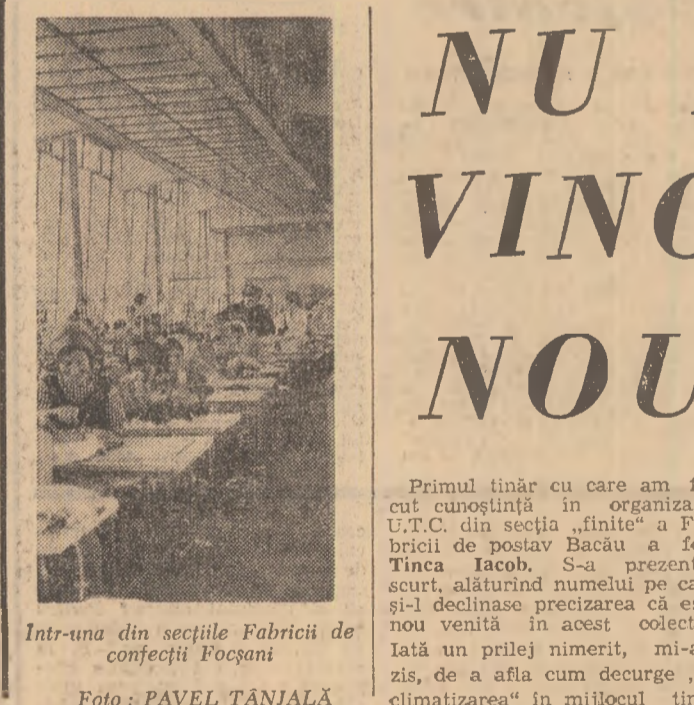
Intr-una din secțiile Fabricii de confecții Focșani

Foto: PAVEL TÂNJALĂ

NU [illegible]
VINO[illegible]
NOU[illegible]

Primul tinăr cu care am f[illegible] cut cunoștință în organiza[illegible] U.T.C. din secția „finite" a F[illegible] bricii de postav Bacău a f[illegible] Tinca Iacob. S-a prezent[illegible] scurt, alăturind numelui pe ca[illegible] și-l declinase precizarea că e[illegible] nou venită în acest colect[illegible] Iată un prilej nimerit, mi-a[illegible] zis, de a afla cum decurge „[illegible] climatizarea" în mijlocul tin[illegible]